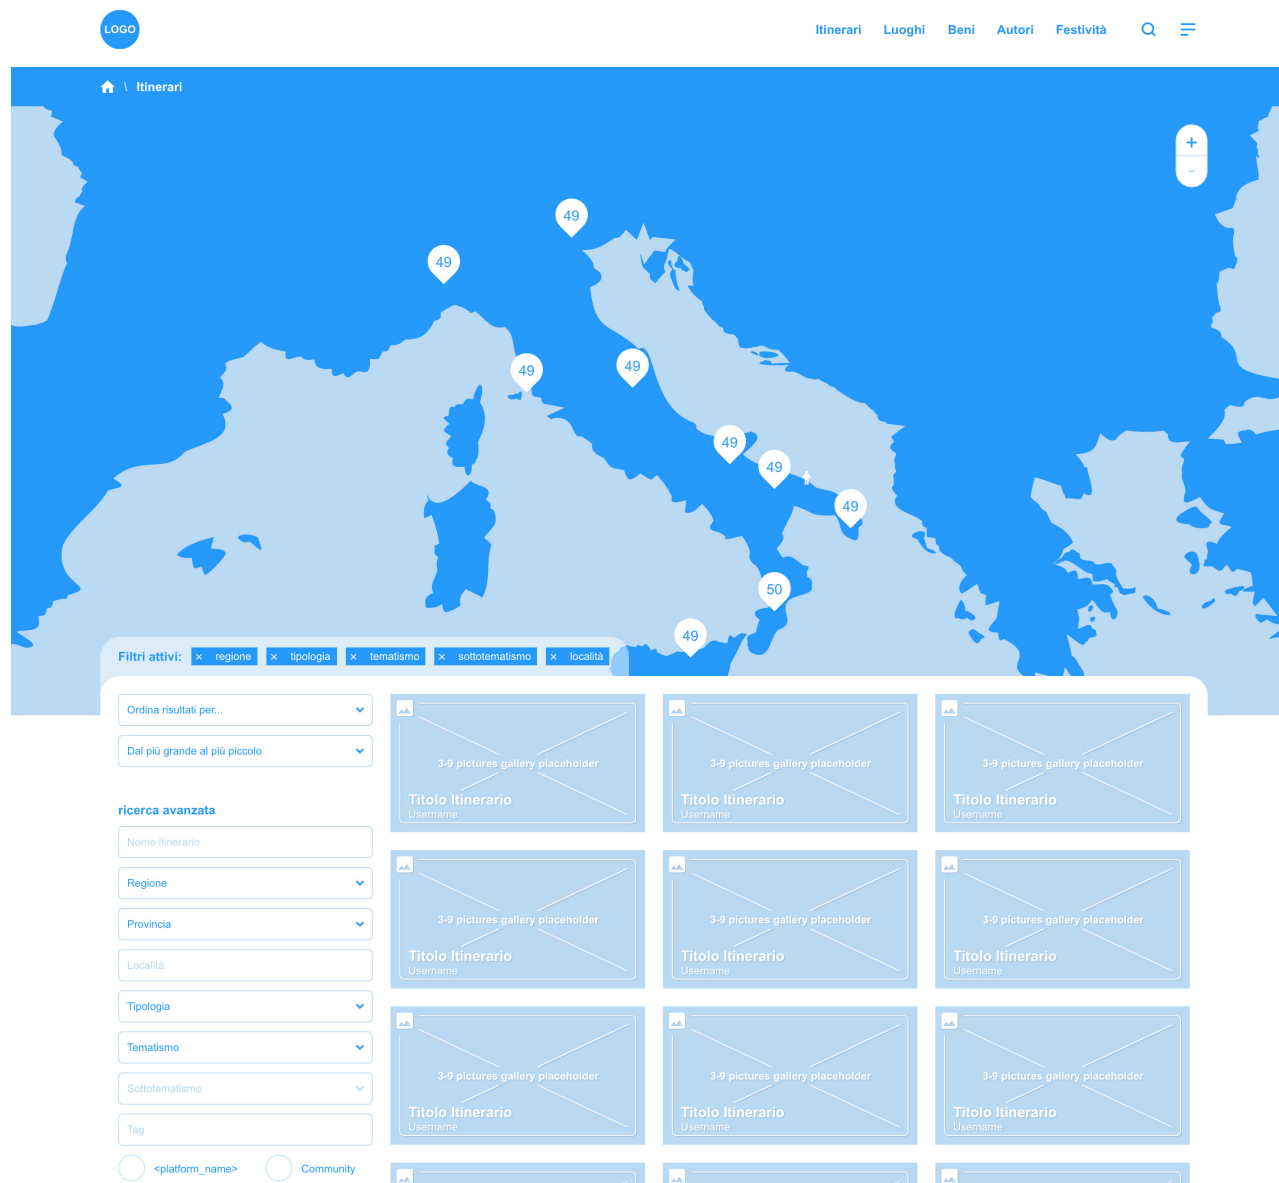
LOGO

Itinerari Luoghi Beni Autori Festività

\ Itinerari

+
-

49
49
49
49
49
49
49
49
50
49

Filtri attivi: × regione × tipologia × tematismo × sottotematismo × località

Ordina risultati per...

Dal più grande al più piccolo

ricerca avanzata

Nome itinerario

Regione

Provincia

Località

Tipologia

Tematismo

Sottotematismo

Tag

<platform_name> Community

3-9 pictures gallery placeholder
Titolo Itinerario
Username

3-9 pictures gallery placeholder
Titolo Itinerario
Username

3-9 pictures gallery placeholder
Titolo Itinerario
Username

3-9 pictures gallery placeholder
Titolo Itinerario
Username

3-9 pictures gallery placeholder
Titolo Itinerario
Username

3-9 pictures gallery placeholder
Titolo Itinerario
Username

3-9 pictures gallery placeholder
Titolo Itinerario
Username

3-9 pictures gallery placeholder
Titolo Itinerario
Username

3-9 pictures gallery placeholder
Titolo Itinerario
Username